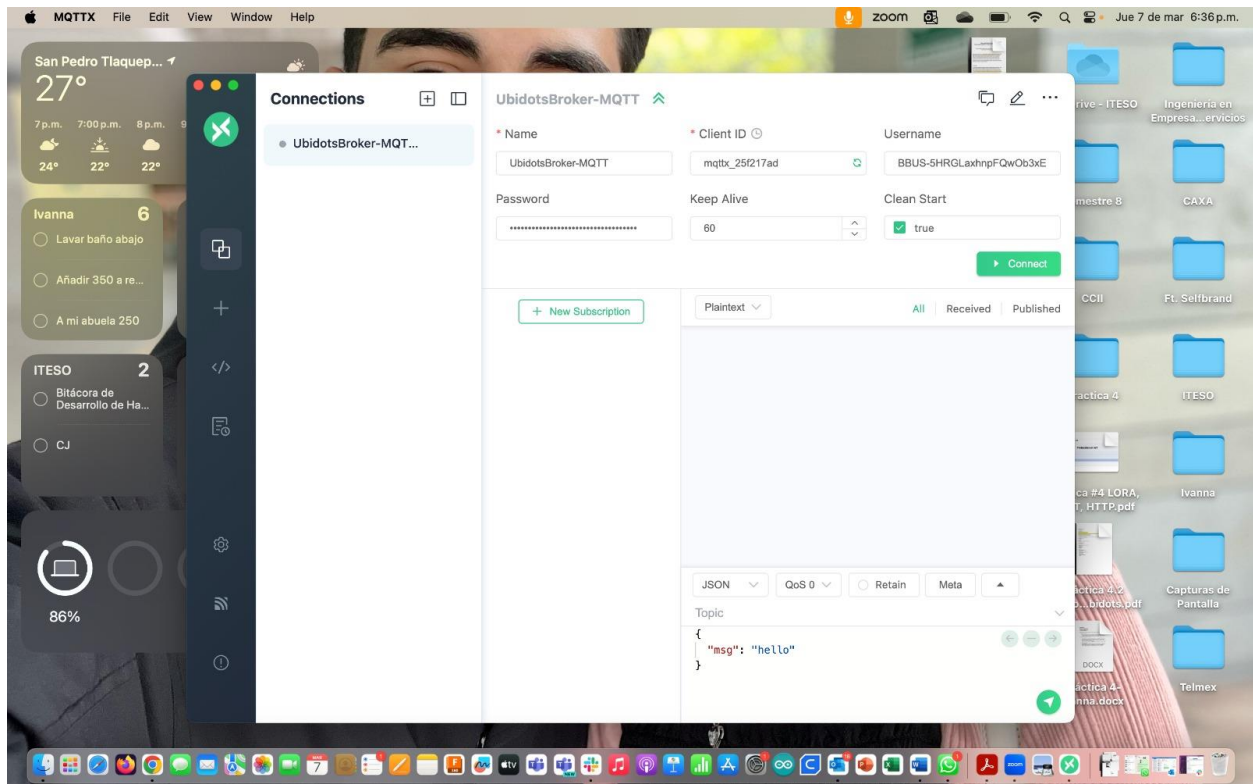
MQTTX File Edit View Window Help

zoom Jue 7 de mar 6:36 p.m.

San Pedro Tlaquep...
27°
7 p.m. 7:00 p.m. 8 p.m.
24° 22° 22°

Ivanna 6
Lavar baño abajo
Añadir 350 a re...
A mi abuela 250

ITESO 2
Bitácora de Desarrollo de Ha...
CJ

86%

Connections
UbidotsBroker-MQT...

UbidotsBroker-MQTT

* Name
UbidotsBroker-MQTT
* Client ID
mqttx_25f217ad
Username
BBUS-5HRGLaxhnpFQwOb3xE
Password
••••••••••••••••••••••••••••••••••
Keep Alive
60
Clean Start
true
Connect

+ New Subscription
Plaintext
All Received Published

JSON QoS 0 Retain Meta
Topic
{
"msg": "hello"
}

rive - ITESO
Ingeniería en Empresa...ervicios
mestre 8
CAXA
CCII
Ft. Selfbrand
actica 4
ITESO
ca #4 LORA, T, HTTP.pdf
Ivanna
actica 4.2 ...bidots.pdf
Capturas de Pantalla
DOCX
actica 4- nna.docx
Telmex